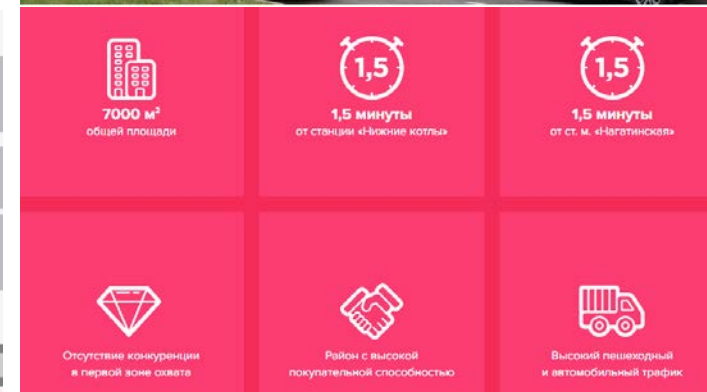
7000 м²
общей площади

1,5

1,5 минуты
от станции «Нижние котлы»

1,5

1,5 минуты
от ст. м. «Нагатинская»

Отсутствие конкуренции
в первой зоне охвата

Район с высокой
покупательной способностью

Высокий пешеходный
и автомобильный трафик